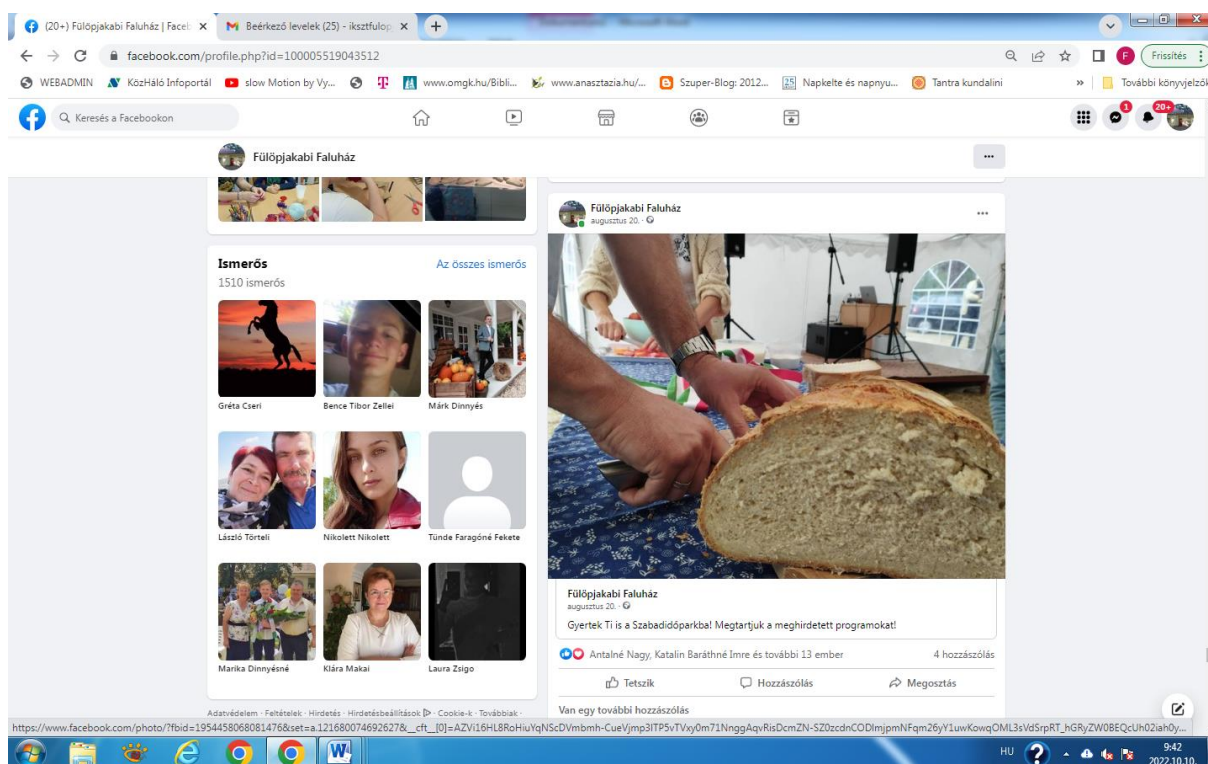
(20+) Fülöpjakabi Faluház | Faceb ×
Beérkező levelek (25) - iksztfulop ×
+

facebook.com/profile.php?id=100005519043512

Frissítés

WEBADMIN
KözHáló Infoportál
slow Motion by Vy...
www.omgk.hu/Bibli...
www.anasztazia.hu/...
Szuper-Blog: 2012...
Napkelte és napnyu...
Tantra kundalini
»
További könyvjelzők

Keresés a Facebookon

1
20+

Fülöpjakabi Faluház

...

Ismerős
Az összes ismerős
1510 ismerős

Gréta Cseri
Bence Tibor Zellei
Márk Dinnyés
László Törteli
Nikolett Nikolett
Tünde Faragóné Fekete
Marika Dinnyésné
Klára Makai
Laura Zsigo

Adatvédelem · Feltételek · Hirdetés · Hirdetésbeállítások · Cookie-k · Továbbiak ·

Fülöpjakabi Faluház
augusztus 20. ·
...

Fülöpjakabi Faluház
augusztus 20. ·
Gyertek Ti is a Szabadidőparkba! Megtartjuk a meghirdetett programokat!

Antalné Nagy, Katalin Baráthné Imre és további 13 ember
4 hozzászólás

Tetszik
Hozzászólás
Megosztás

Van egy további hozzászólás

https://www.facebook.com/photo/?fbid=1954458068081476&set=a.121680074692627&__cft__[0]=AZVi16HL8RoHiuYqNScDVmbmh-CueVjmp3lTP5vTVxy0m71NnggAqvRisDcmZN-SZ0zcdnCODlmjpmNFqm26yY1uwKowqOML3sVdSrpRT_hGRyZW0BEQcUh02iah0y...

HU
9:42
2022.10.10.